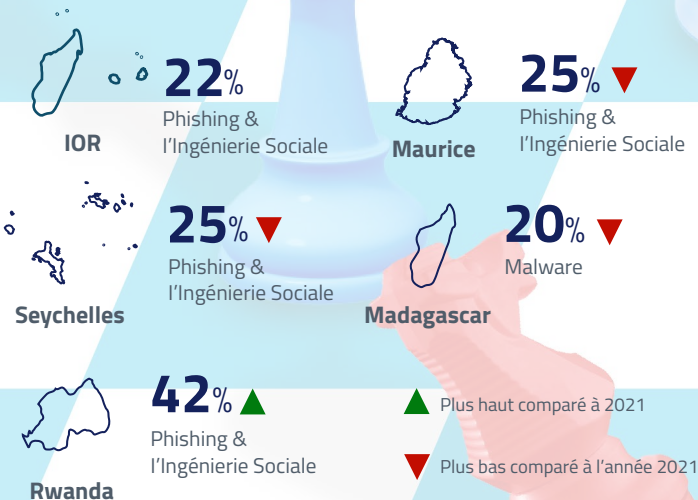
IOR

22%
Phishing &
l'Ingénierie Sociale

Maurice

25% ▼
Phishing &
l'Ingénierie Sociale

Seychelles

25% ▼
Phishing &
l'Ingénierie Sociale

Madagascar

20% ▼
Malware

Rwanda

42% ▲
Phishing &
l'Ingénierie Sociale

▲ Plus haut comparé à 2021

▼ Plus bas comparé à l'année 2021